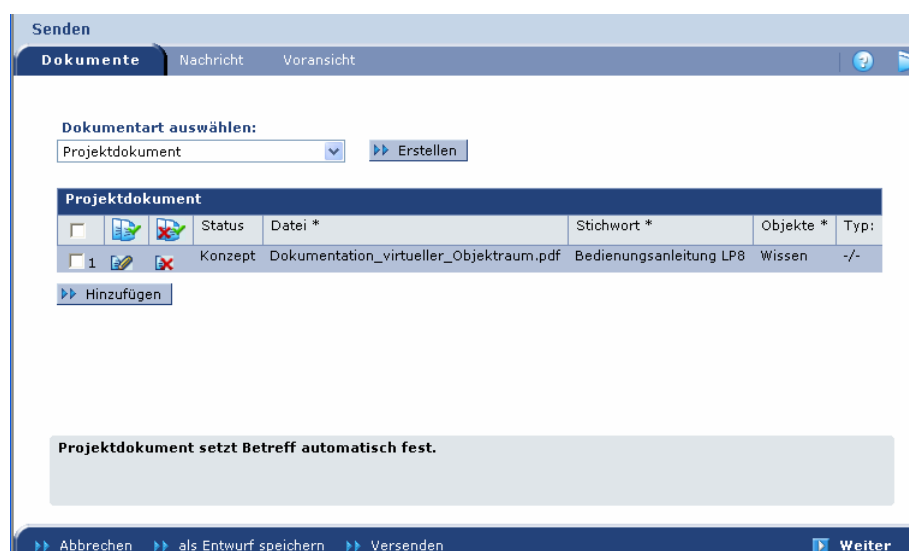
Senden

Dokumente Nachricht Voransicht

Dokumentart auswählen:
Projektdokument
Erstellen

Projektdokument

| | | | Status | Datei * | Stichwort * | Objekte * | Typ: |
|---|---|---|---|---|---|---|---|
| | | | Status | Datei * | Stichwort * | Objekte * | Typ: |
| 1 | | | Konzept | Dokumentation_virtueller_Objektraum.pdf | Bedienungsanleitung LP8 | Wissen | -/- |

Hinzufügen

Projektdokument setzt Betreff automatisch fest.

Abbrechen als Entwurf speichern Versenden Weiter